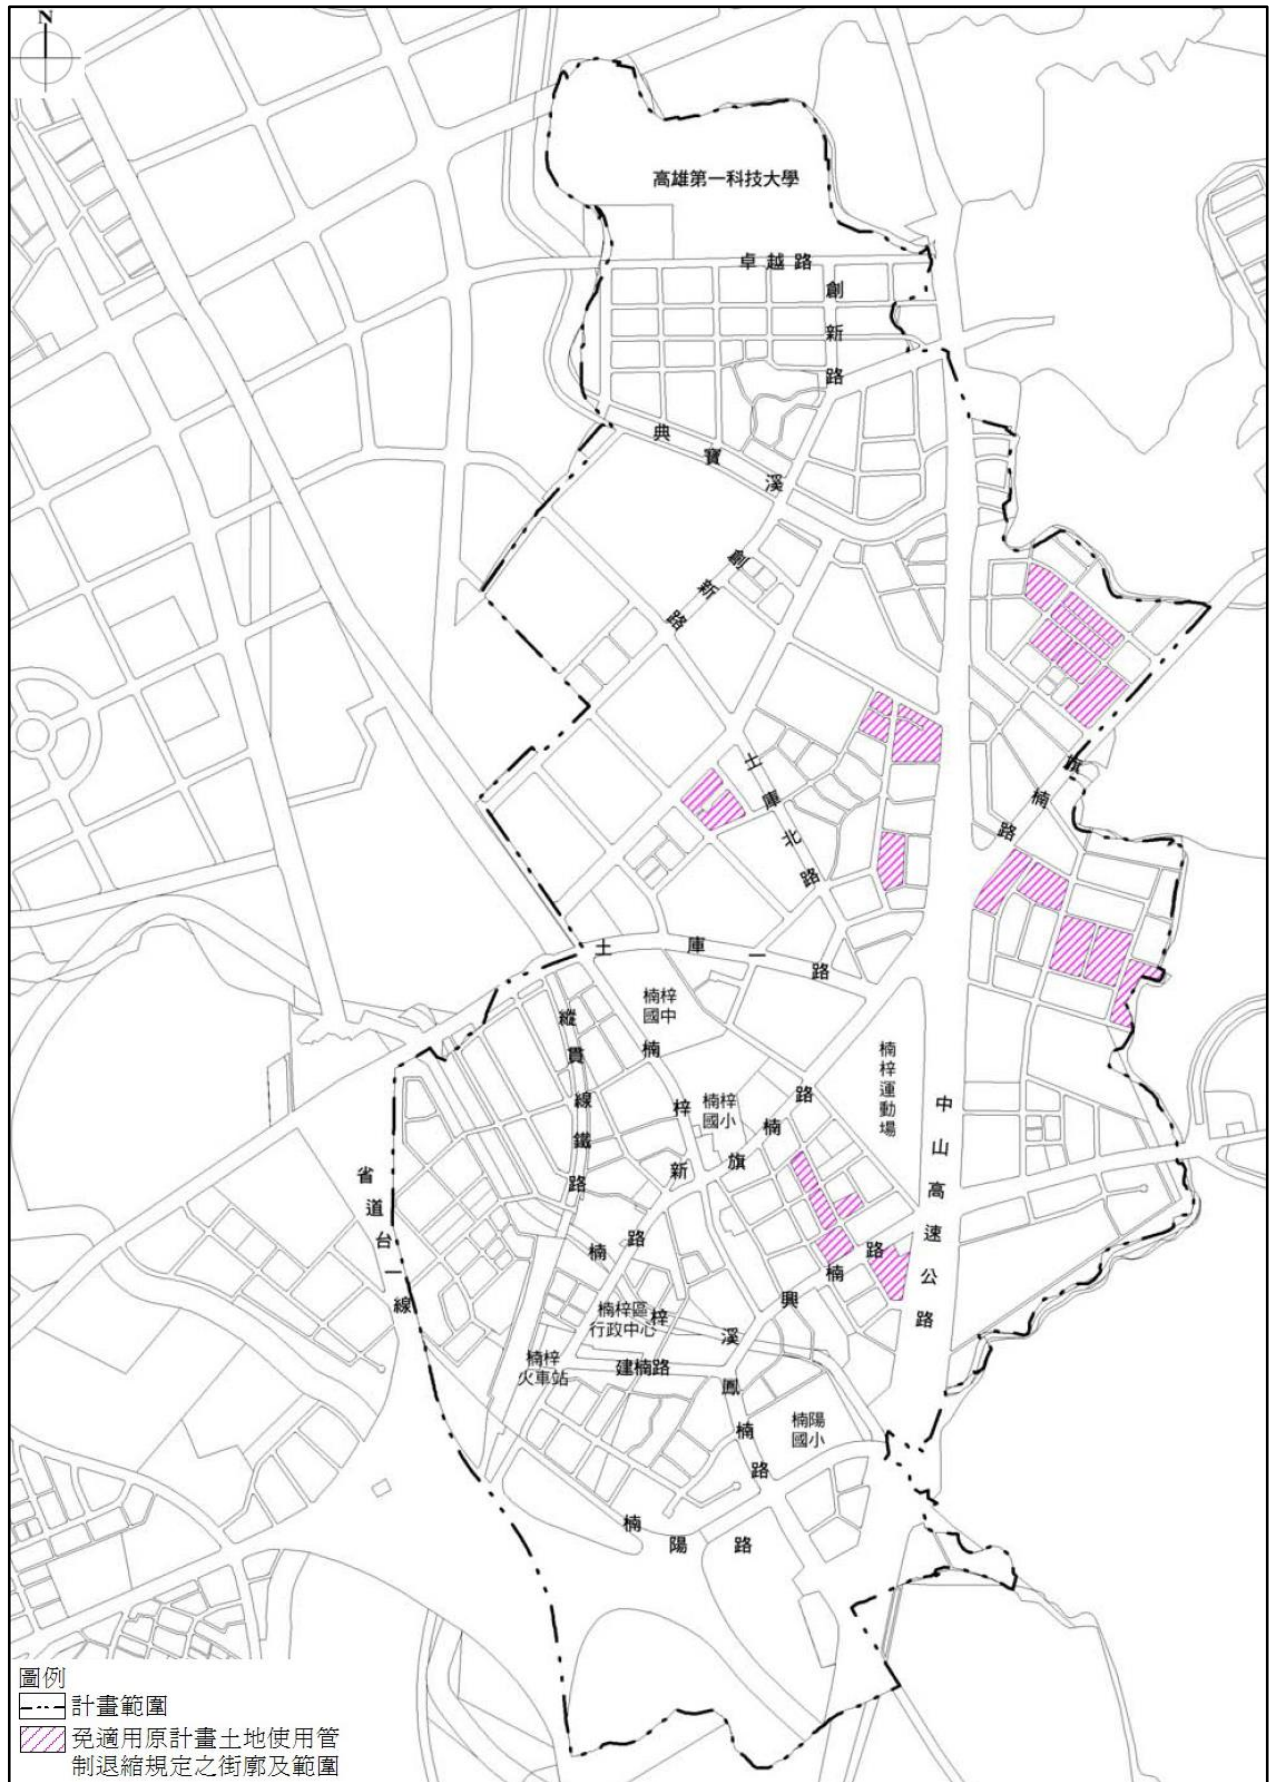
N

高雄第一科技大學

卓越路

創新路

典寶溪

創新路

土庫北路

楠路

土庫一路

楠梓國中

縱貫線鐵路

楠梓新路

楠梓國小

楠旗路

楠梓運動場

中山高速公路

省道台一線

楠路

楠梓區行政中心

楠梓火車站

建楠路

楠興路

楠梓溪

鳳楠路

楠陽國小

楠陽路

圖例
計畫範圍
免適用原計畫土地使用管制退縮規定之街廓及範圍